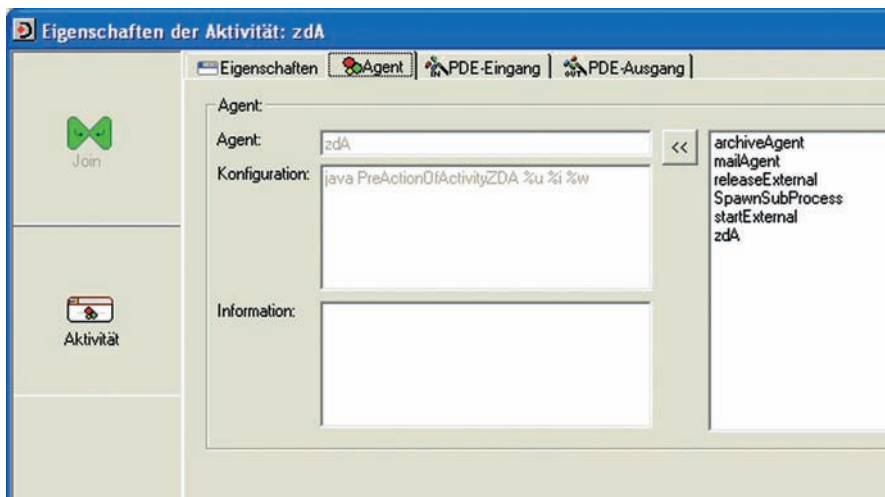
Eigenschaften der Aktivität: zdA

Join

Aktivität

Eigenschaften | Agent | PDE-Eingang | PDE-Ausgang

Agent:

Agent: zdA

<<

Konfiguration: java PreActionOfActivityZDA %u %i %w

Information:

archiveAgent
mailAgent
releaseExternal
SpawnSubProcess
startExternal
zdA